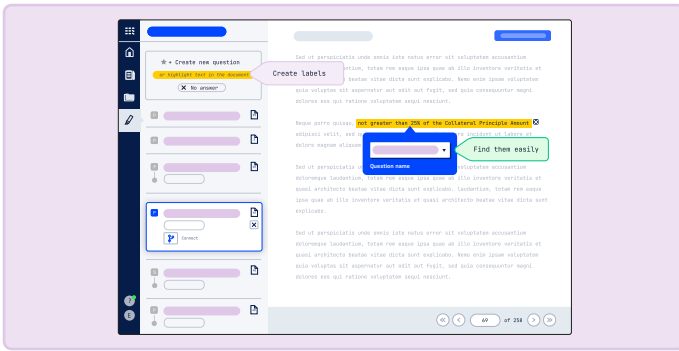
+ Create new question

or highlight text in the document

No answer

Create labels

Connect

Sed ut perspiciatis unde omnis iste natus error sit voluptatem accusantium doloremque laudantium, totam rem aperiam eaque ipsa quae ab illo inventore veritatis et quasi architecto beatae vitae dicta sunt explicabo. Nemo enim ipsam voluptatem quia voluptas sit aspernatur aut odit aut fugit, sed quia consequuntur magni dolores eos qui ratione voluptatem sequi nesciunt.

Neque porro quisqu not greater than 25% of the Collateral Principle Amount adipisci velit, sed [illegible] incidunt ut labore et dolore magnam aliquam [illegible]

Question name

Find them easily

Sed ut perspiciatis unde omnis iste natus error sit voluptatem accusantium doloremque laudantium, totam rem aperiam eaque ipsa quae ab illo inventore veritatis et quasi architecto beatae vitae dicta sunt explicabo. Nemo enim ipsam voluptatem quia voluptas sit aspernatur aut odit aut fugit, sed quia consequuntur magni dolores eos qui ratione voluptatem sequi nesciunt. Sed ut perspiciatis unde omnis iste natus error sit voluptatem accusantium doloremque laudantium, totam rem aperiam eaque ipsa quae ab illo inventore veritatis et quasi architecto beatae vitae dicta sunt explicabo.

Sed ut perspiciatis unde omnis iste natus error sit voluptatem accusantium doloremque laudantium, totam rem aperiam eaque ipsa quae ab illo inventore veritatis et quasi architecto beatae vitae dicta sunt explicabo. Nemo enim ipsam voluptatem quia voluptas sit aspernatur aut odit aut fugit, sed quia consequuntur magni dolores eos qui ratione voluptatem sequi nesciunt.

69 of 258

E